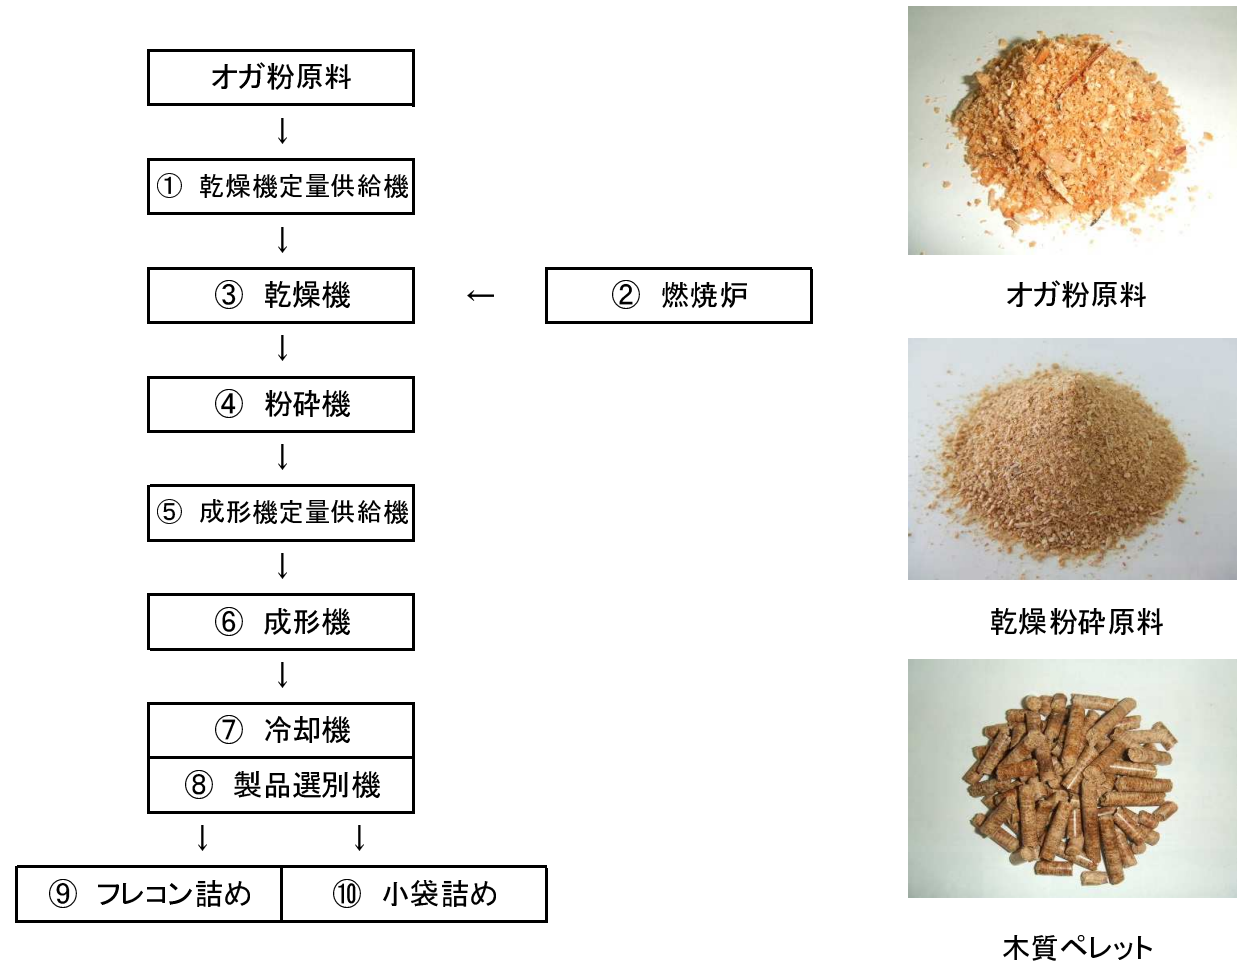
オガ粉原料

↓

① 乾燥機定量供給機

↓

③ 乾燥機 ← ② 燃焼炉

↓

④ 粉砕機

↓

⑤ 成形機定量供給機

↓

⑥ 成形機

↓

⑦ 冷却機

⑧ 製品選別機

↓ ↓

⑨ フレコン詰め

⑩ 小袋詰め

オガ粉原料

乾燥粉砕原料

木質ペレット